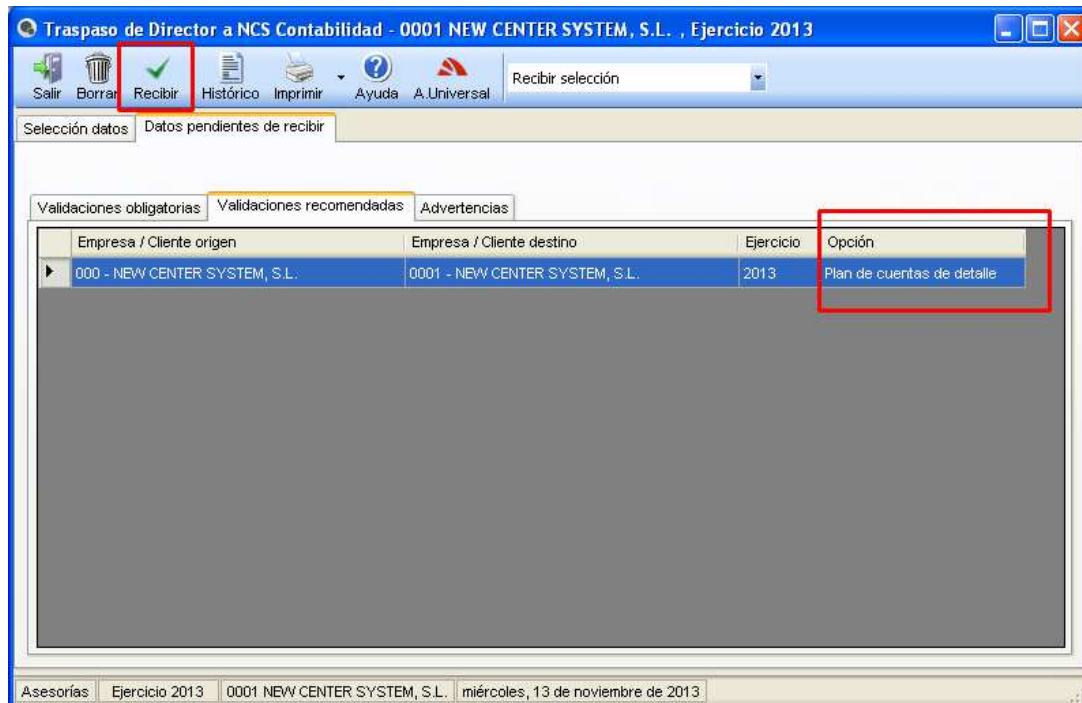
Traspaso de Director a NCS Contabilidad - 0001 NEW CENTER SYSTEM, S.L. , Ejercicio 2013

Salir Borrar Recibir Histórico Imprimir Ayuda A.Universal Recibir selección

Selección datos | Datos pendientes de recibir

Validaciones obligatorias | Validaciones recomendadas | Advertencias

| Empresa / Cliente origen | Empresa / Cliente destino | Ejercicio | Opción |
|---|---|---|---|
| 000 - NEW CENTER SYSTEM, S.L. | 0001 - NEW CENTER SYSTEM, S.L. | 2013 | Plan de cuentas de detalle |

Asesorías | Ejercicio 2013 | 0001 NEW CENTER SYSTEM, S.L. | miércoles, 13 de noviembre de 2013